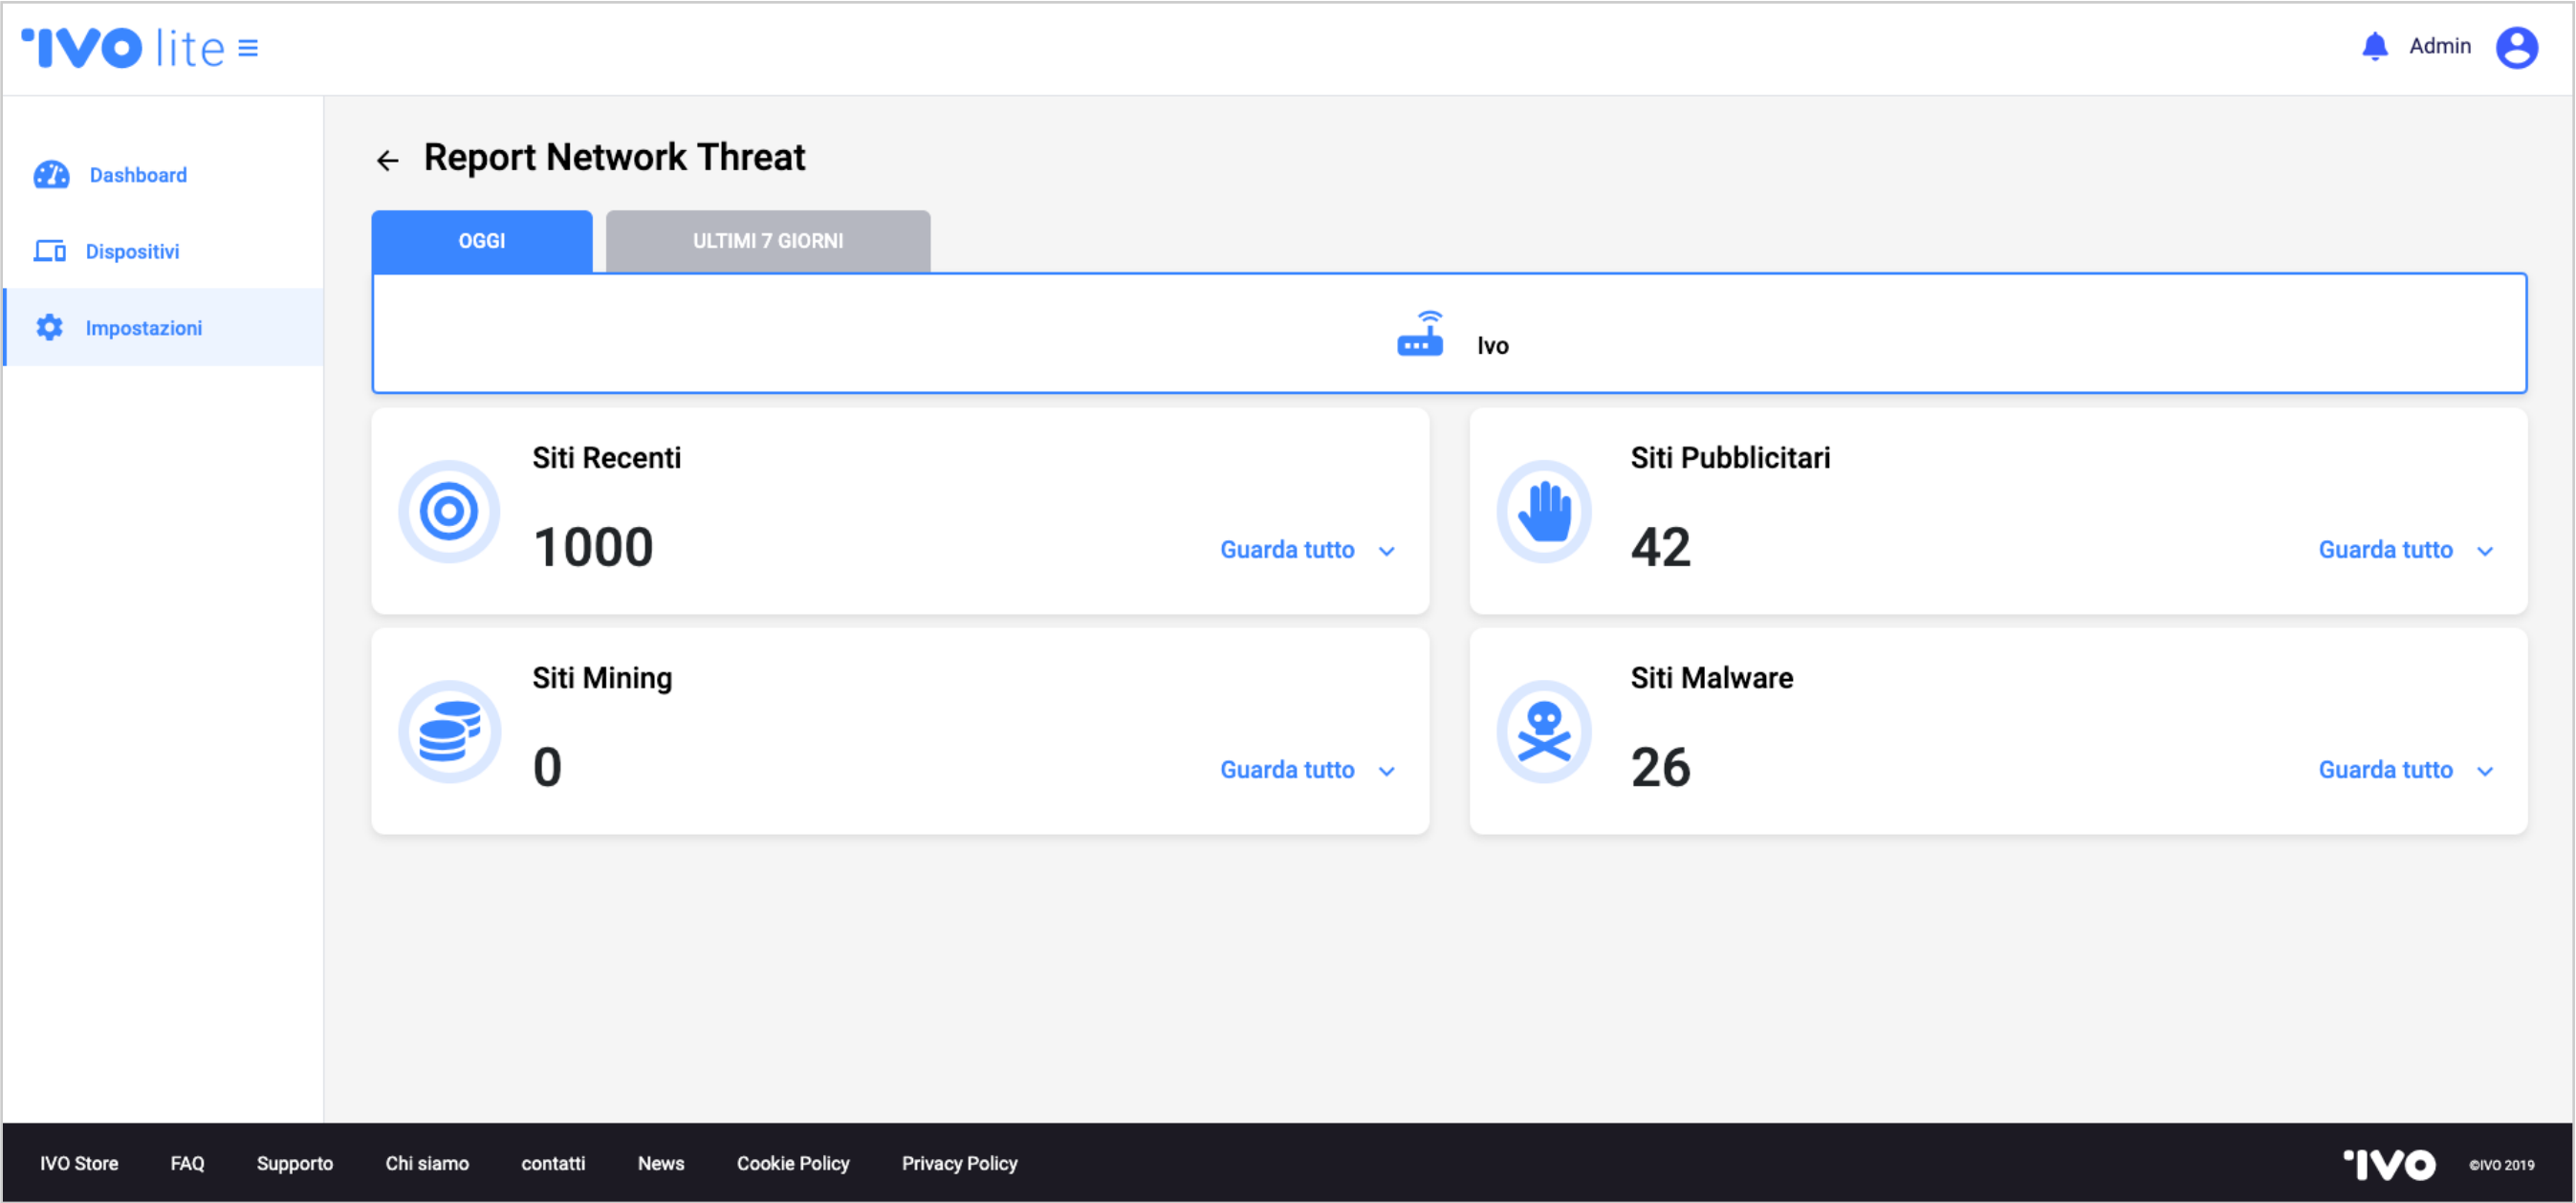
IVO lite

Admin

Dashboard

Dispositivi

Impostazioni

Report Network Threat

OGGI

ULTIMI 7 GIORNI

Ivo

Siti Recenti

1000

Guarda tutto

Siti Pubblicitari

42

Guarda tutto

Siti Mining

0

Guarda tutto

Siti Malware

26

Guarda tutto

IVO Store FAQ Supporto Chi siamo contatti News Cookie Policy Privacy Policy

IVO ©IVO 2019